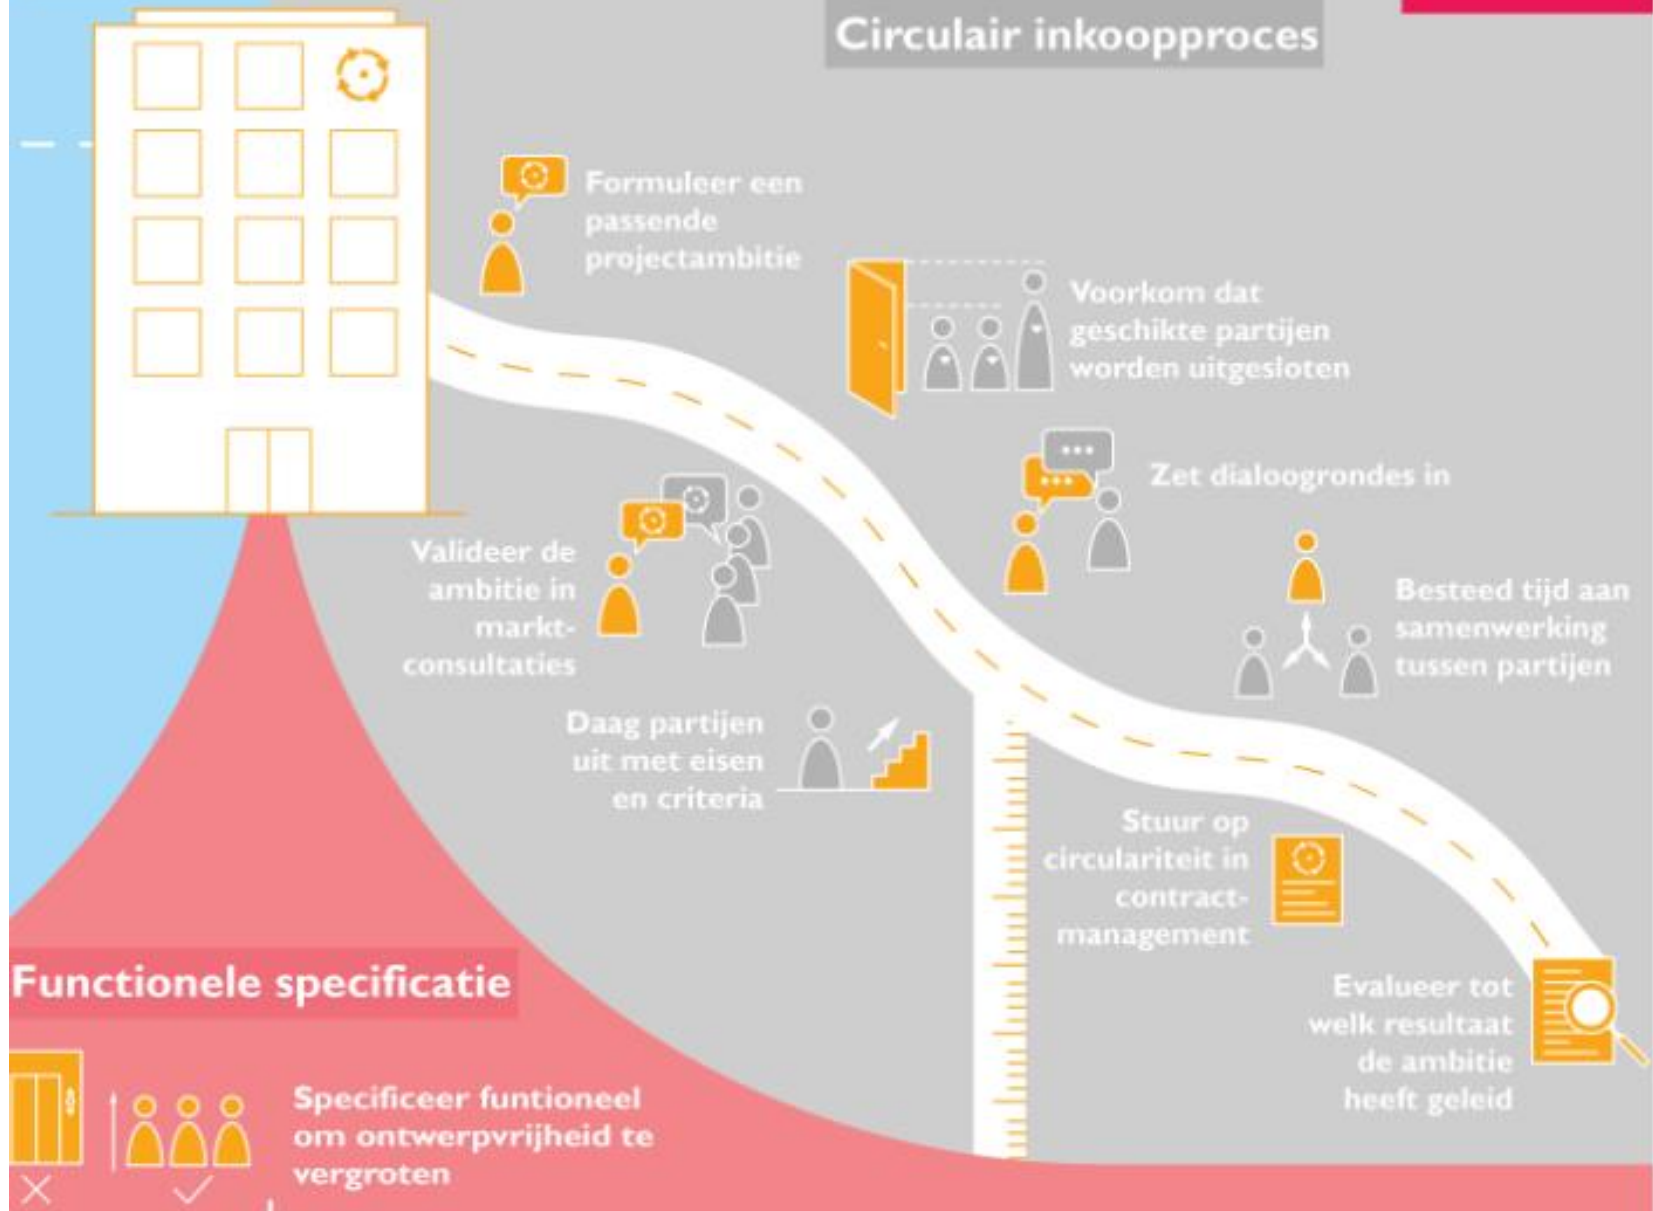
Circulair inkoopproces

Formuleer een passende projectambitie

Voorkom dat geschikte partijen worden uitgesloten

Zet dialoogrondes in

Valideer de ambitie in marktconsultaties

Besteed tijd aan samenwerking tussen partijen

Daag partijen uit met eisen en criteria

Stuur op circulariteit in contractmanagement

Evalueer tot welk resultaat de ambitie heeft geleid

Functionele specificatie

Specificeer funtioneel om ontwerpvrijheid te vergroten